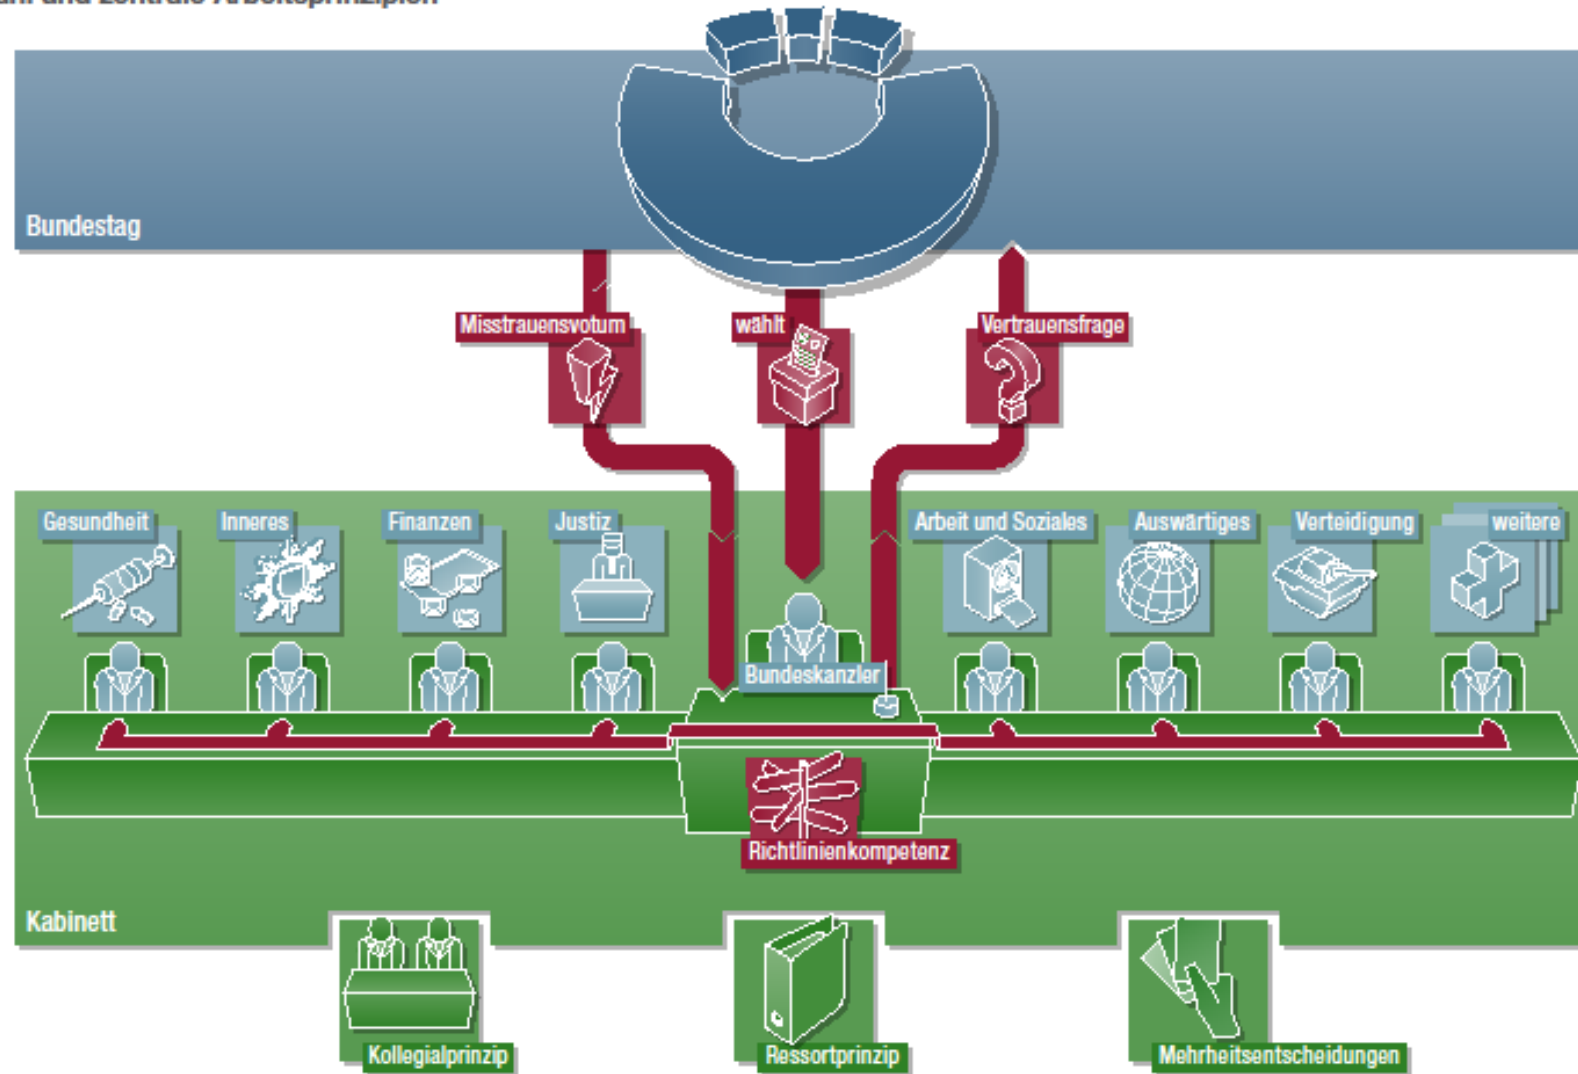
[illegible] und zentrale Arbeitsprinzipien

Bundestag

Misstrauensvotum

wählt

Vertrauensfrage

Gesundheit

Inneres

Finanzen

Justiz

Arbeit und Soziales

Auswärtiges

Verteidigung

weitere

Bundeskanzler

Richtlinienkompetenz

Kabinett

Kollegialprinzip

Ressortprinzip

Mehrheitsentscheidungen